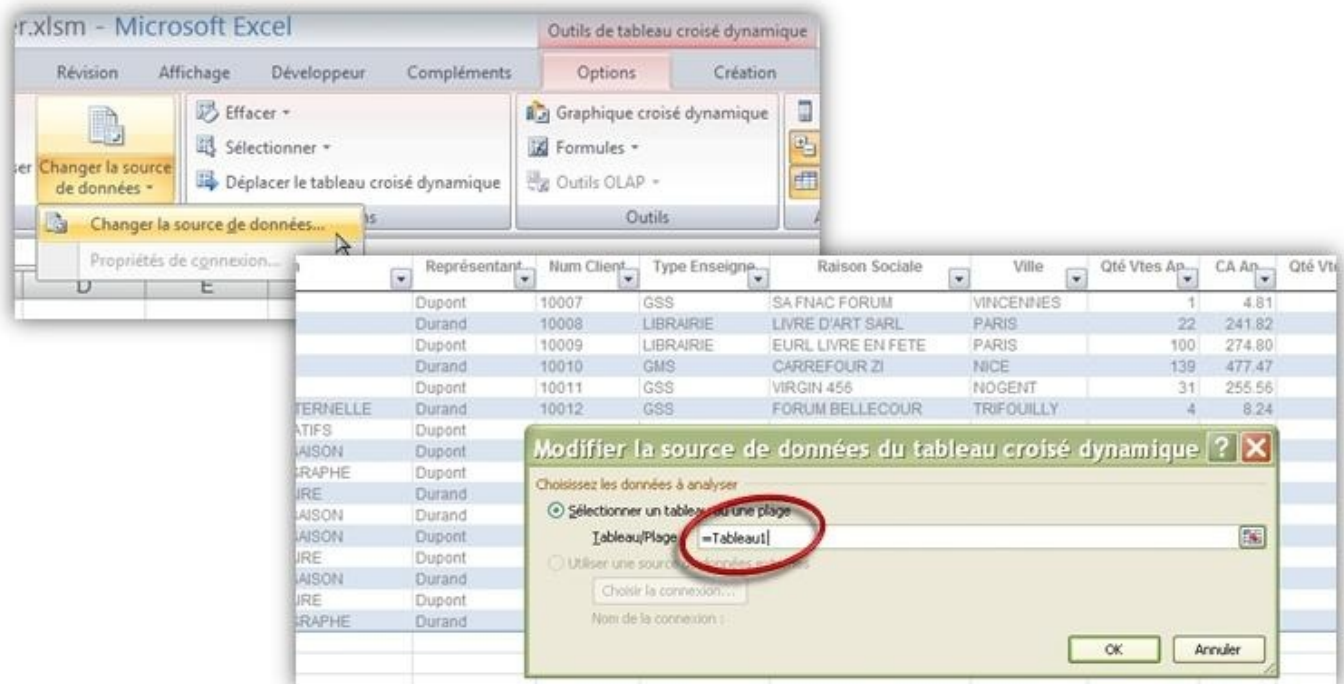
r.xlsm - Microsoft Excel

Outils de tableau croisé dynamique

Révision Affichage Développeur Compléments Options Création

ser Changer la source de données

Effacer
Sélectionner
Déplacer le tableau croisé dynamique

Graphique croisé dynamique
Formules
Outils OLAP
Outils

Changer la source de données...
Propriétés de connexion...

D E

| | Représentant | Num Client | Type Enseigne | Raison Sociale | Ville | Qté Vtes An | CA An | Qté Vt |
|---|---|---|---|---|---|---|---|---|
| | Dupont | 10007 | GSS | SA FNAC FORUM | VINCENNES | 1 | 4.81 | |
| | Durand | 10008 | LIBRAIRIE | LIVRE D'ART SARL | PARIS | 22 | 241.82 | |
| | Dupont | 10009 | LIBRAIRIE | EURL LIVRE EN FETE | PARIS | 100 | 274.80 | |
| | Durand | 10010 | GMS | CARREFOUR ZI | NICE | 139 | 477.47 | |
| | Dupont | 10011 | GSS | VIRGIN 456 | NOGENT | 31 | 255.56 | |
| TERNELLE | Durand | 10012 | GSS | FORUM BELLECOUR | TRIFOUILLY | 4 | 8.24 | |
| ATIFS | Dupont | | | | | | | |
| AISON | Dupont | | | | | | | |
| RAPHE | Dupont | | | | | | | |
| IRE | Durand | | | | | | | |
| AISON | Durand | | | | | | | |
| AISON | Durand | | | | | | | |
| IRE | Dupont | | | | | | | |
| AISON | Durand | | | | | | | |
| IRE | Dupont | | | | | | | |
| RAPHE | Durand | | | | | | | |

Modifier la source de données du tableau croisé dynamique

Choisissez les données à analyser
Sélectionner un tableau ou une plage
Tableau/Plage: =Tableau1
Utiliser une source de données externes
Choisir la connexion...
Nom de la connexion :

OK Annuler